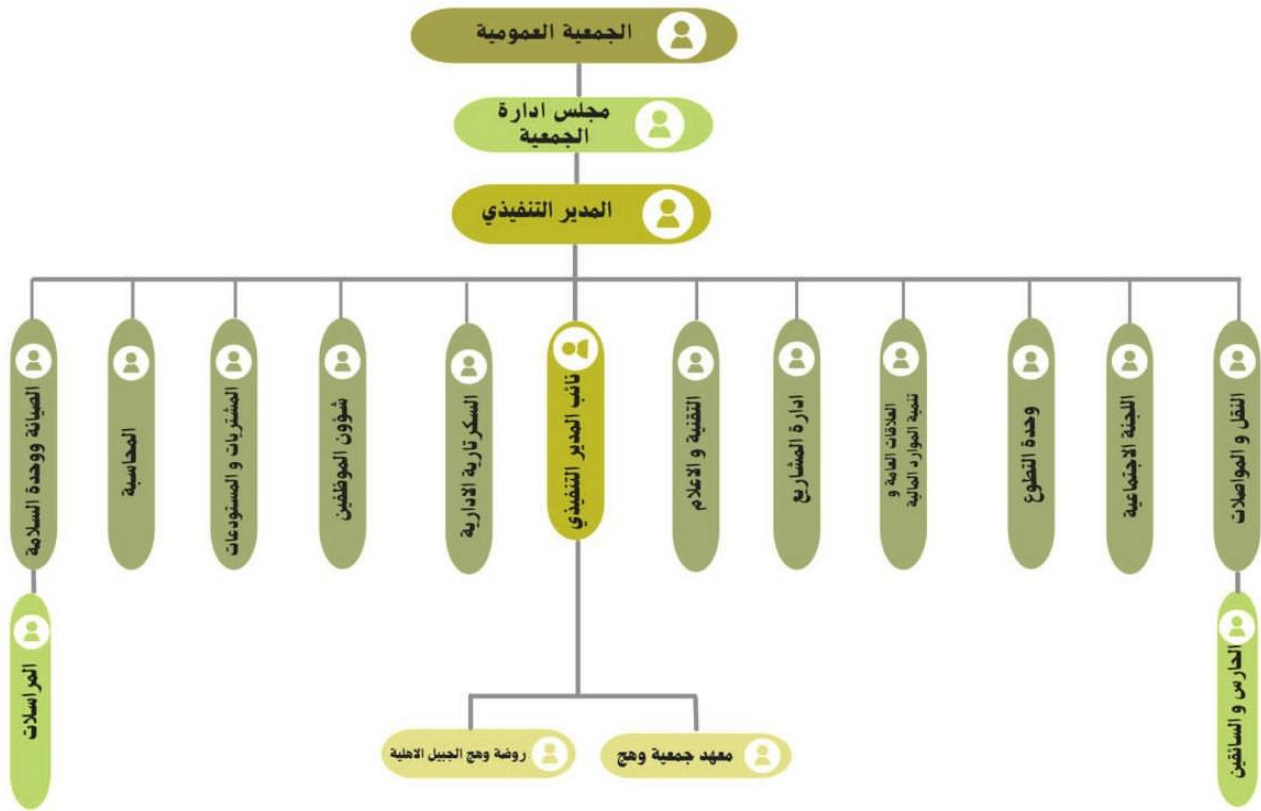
الجمعية العمومية

مجلس ادارة الجمعية

المدير التنفيذي

النقل و المواصلات

اللجنة الاجتماعية

وحدة التطوع

العلاقات العامة و تنمية الموارد المالية

ادارة المشاريع

التقنية و الاعلام

نائب المدير التنفيذي

السكرتارية الادارية

شوون الموظفين

المشتريات و المستودعات

المحاسبة

الصيانة ووحدة السلامة

الحارس و السائقين

المراسلات

معهد جمعية وهج

روضة وهج الجيل الاهلية